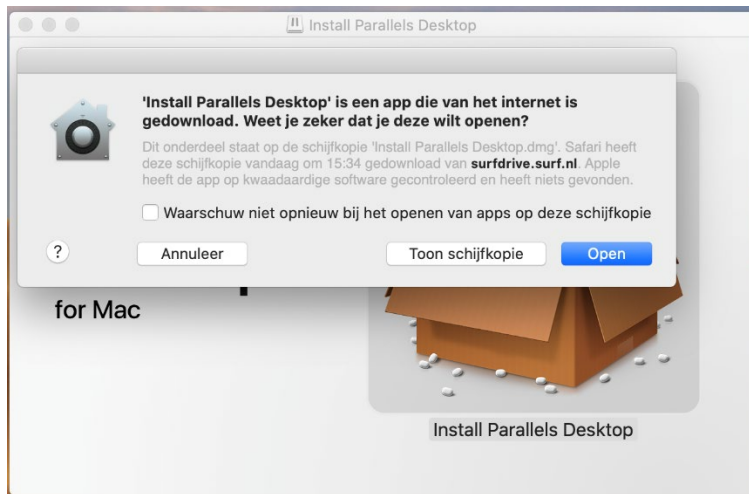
Install Parallels Desktop

'Install Parallels Desktop' is een app die van het internet is gedownload. Weet je zeker dat je deze wilt openen?

Dit onderdeel staat op de schijfkopie 'Install Parallels Desktop.dmg'. Safari heeft deze schijfkopie vandaag om 15:34 gedownload van surfdrive.surf.nl. Apple heeft de app op kwaadaardige software gecontroleerd en heeft niets gevonden.

Waarschuw niet opnieuw bij het openen van apps op deze schijfkopie

?

Annuleer

Toon schijfkopie

Open

for Mac

Install Parallels Desktop